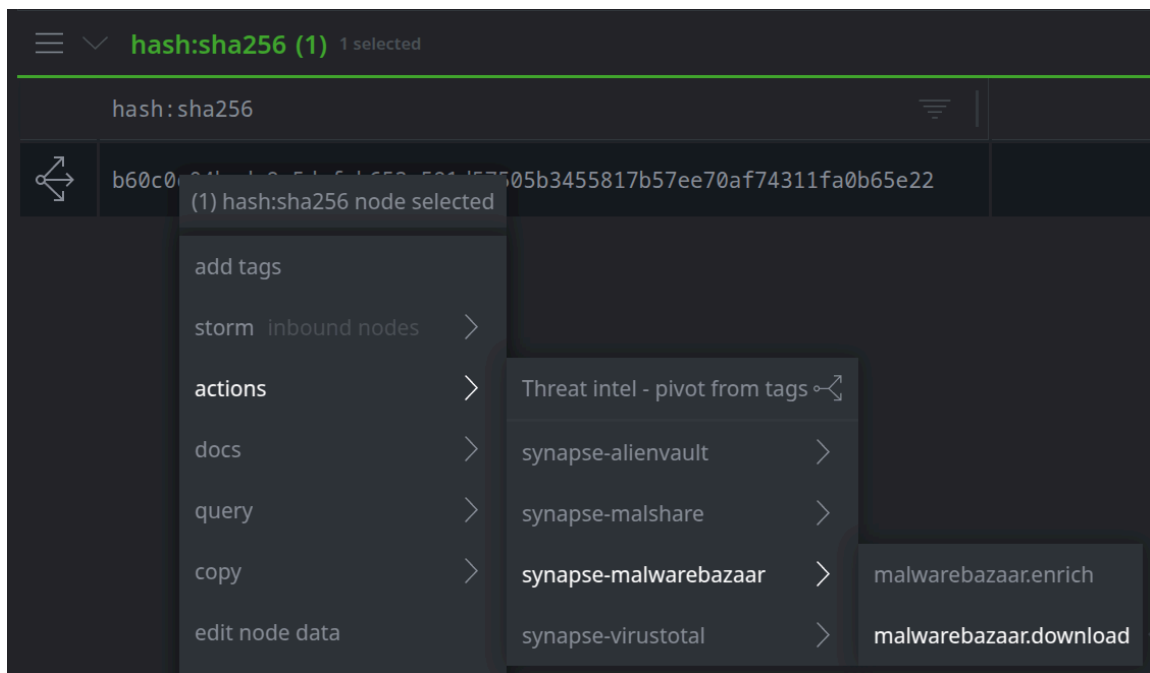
hash:sha256 (1) 1 selected

hash:sha256

b60c0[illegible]05b3455817b57ee70af74311fa0b65e22

(1) hash:sha256 node selected

add tags

storm inbound nodes

actions

docs

query

copy

edit node data

Threat intel - pivot from tags

synapse-alienvault

synapse-malshare

synapse-malwarebazaar

synapse-virustotal

malwarebazaar.enrich

malwarebazaar.download